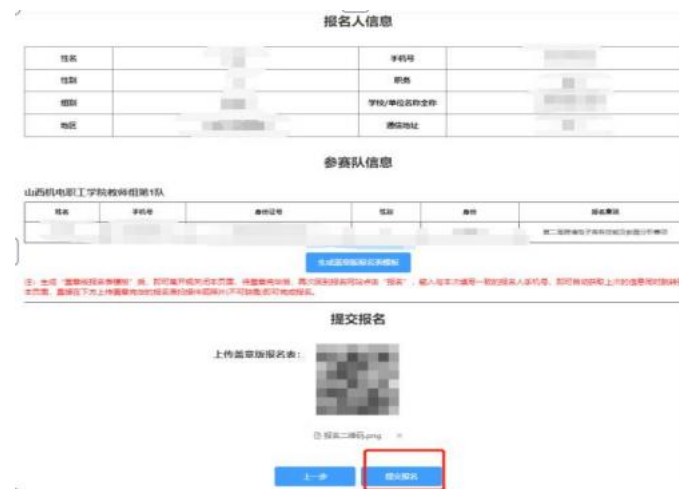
报名人信息

| 姓名 | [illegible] | 手机号 | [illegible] |
|---|---|---|---|
| 性别 | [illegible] | 职务 | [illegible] |
| 组别 | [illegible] | 学校/单位名称全称 | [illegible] |
| 地区 | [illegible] | 通信地址 | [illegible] |

参赛队信息

山西机电职业技术学院教师组第1队

| 姓名 | 手机号 | 身份证号 | 性别 | 身份 | 报名赛项 |
|---|---|---|---|---|---|
| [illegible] | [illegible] | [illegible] | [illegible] | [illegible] | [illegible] |

生成盖章版报名表模板

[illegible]

提交报名

上传盖章版报名表:

报名二维码.png ×

上一步

提交报名